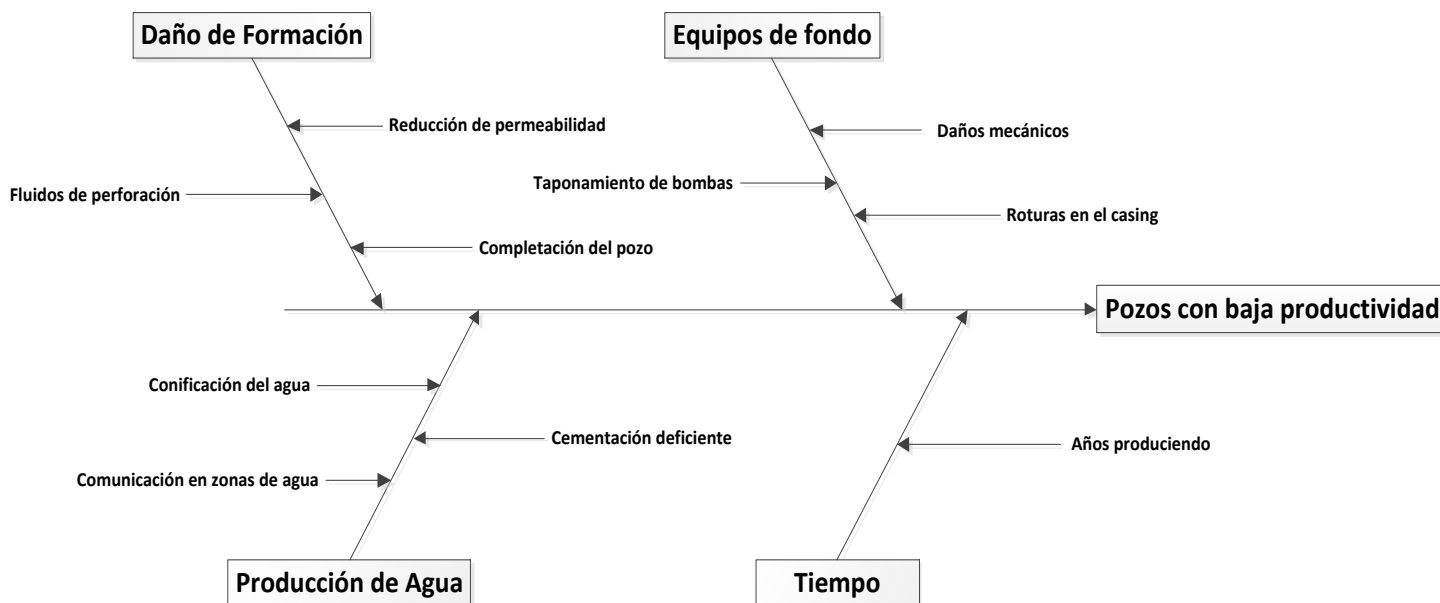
Daño de Formación

Reducción de permeabilidad

Fluidos de perforación

Completación del pozo

Equipos de fondo

Daños mecánicos

Taponamiento de bombas

Roturas en el casing

Pozos con baja productividad

Conificación del agua

Cementación deficiente

Comunicación en zonas de agua

Producción de Agua

Años produciendo

Tiempo